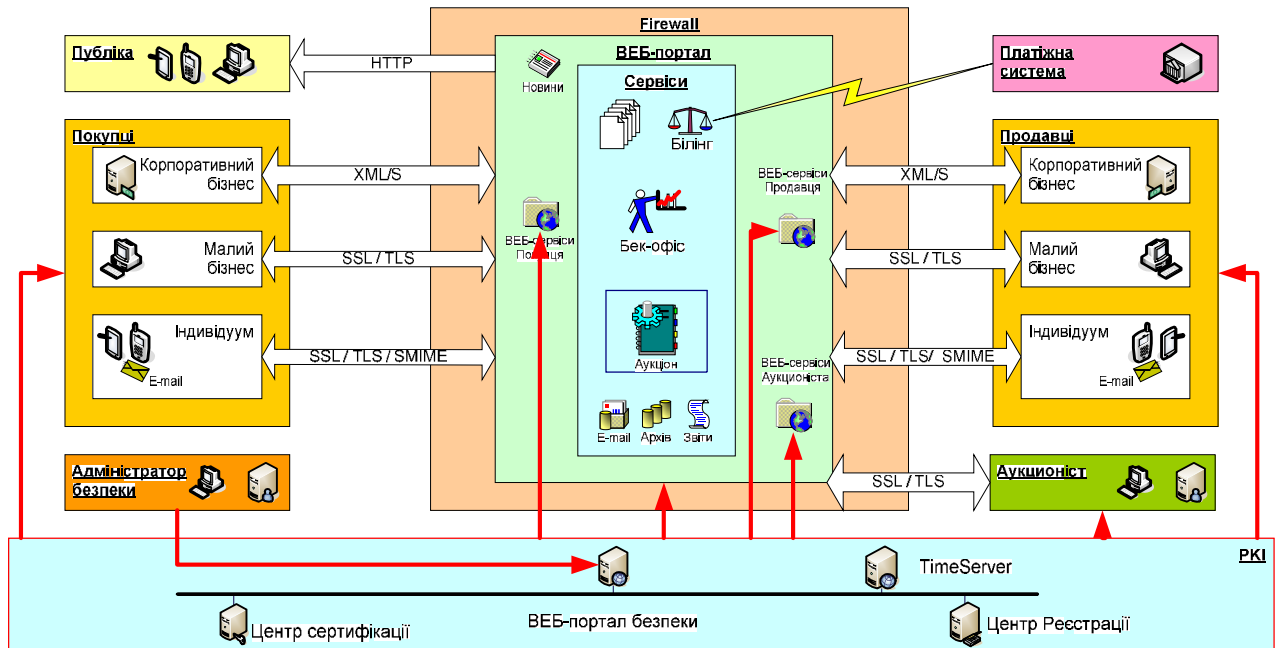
Firewall

Публіка

HTTP

ВЕБ-портал

Новини

Сервіси

Платіжна система

Покупці

Корпоративний бізнес

XML/S

Білінг

Продавці

Корпоративний бізнес

XML/S

ВЕБ-сервіси Продавця

ВЕБ-сервіси Покупця

Бек-офіс

Малий бізнес

SSL / TLS

SSL / TLS

Малий бізнес

Індивідуум

E-mail

SSL / TLS / SMIME

Аукціон

ВЕБ-сервіси Аукціоніста

SSL / TLS/ SMIME

Індивідуум

E-mail

E-mail

Архів

Звіти

Адміністратор безпеки

SSL / TLS

Аукціоніст

PKI

TimeServer

Центр сертифікації

ВЕБ-портал безпеки

Центр Реєстрації